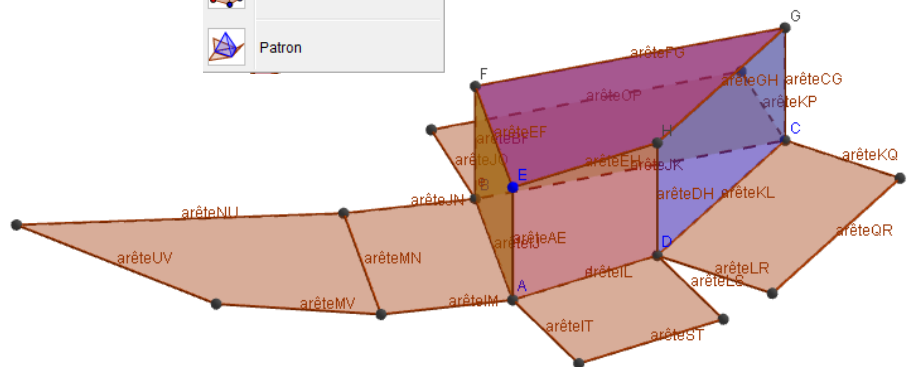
Patron

G
arêteFG
F
arêteGH
arêteCG
arêteOP
arêteKP
arêteEF
arêteBF
H
C
arêteJO
arêteEH
arêteKQ
E
arêteJK
B
arêteDH
arêteKL
arêteNU
arêteJN
arêteQR
arêteAE
arêteIJ
D
arêteUV
arêteMN
arêteLR
arêteIL
arêteLS
A
arêteMV
arêteIM
arêteIT
arêteST